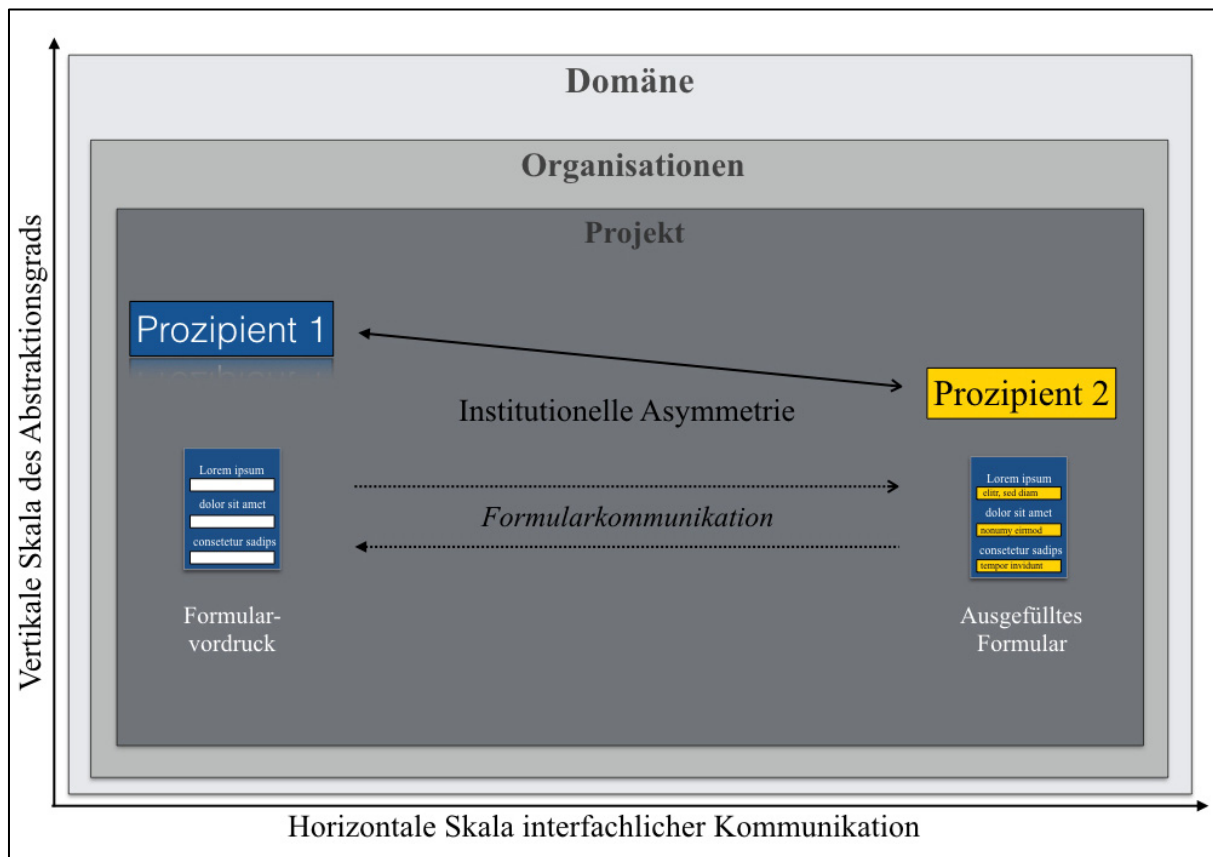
Vertikale Skala des Abstraktionsgrads

Domäne

Organisationen

Projekt

Prozipient 1

Prozipient 2

Institutionelle Asymmetrie

Lorem ipsum
dolor sit amet
consetetur sadips

Formularkommunikation

Lorem ipsum
elitr, sed diam
dolor sit amet
nonumy eirmod
consetetur sadips
tempor invidunt

Formularvordruck

Ausgefülltes Formular

Horizontale Skala interfachlicher Kommunikation